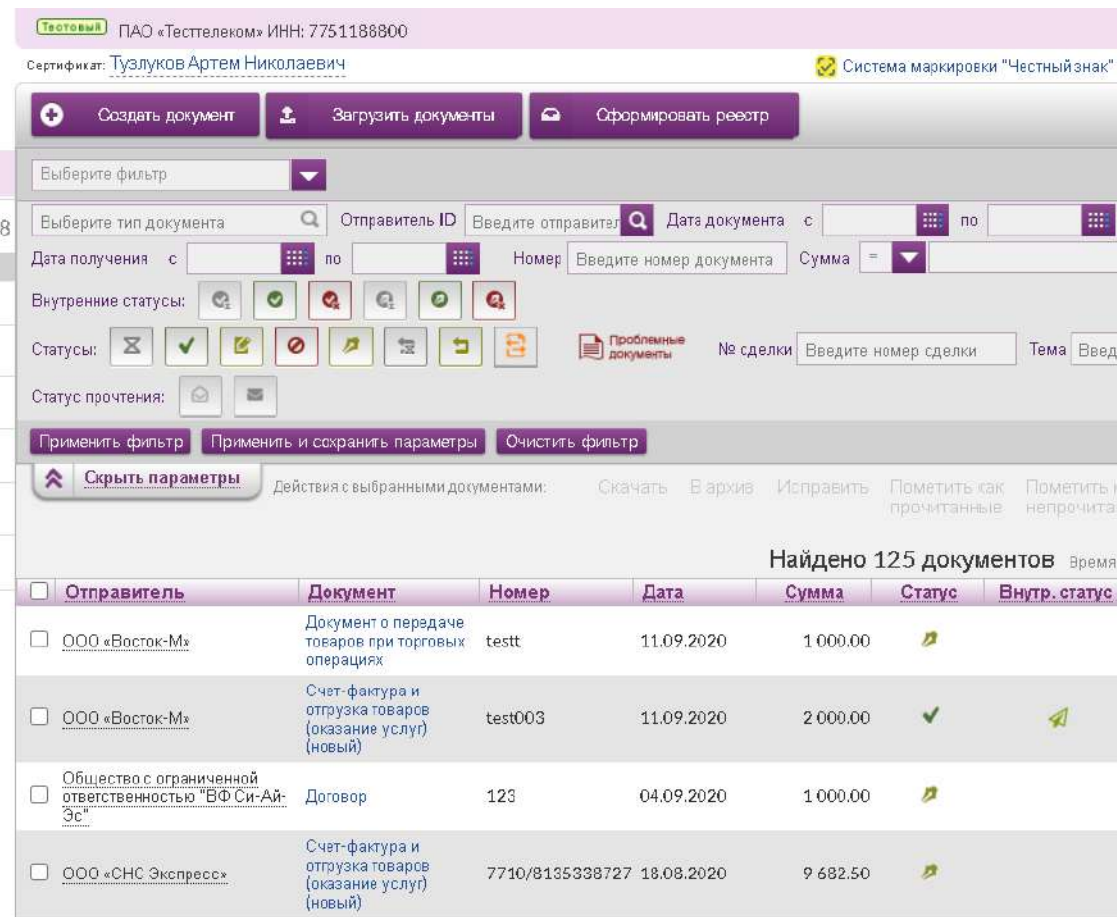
Тестовый ПАО «Тесттелеком» ИНН: 7751188800

Сертификат: Тузлуков Артем Николаевич

Система маркировки "Честный знак"

Создать документ | Загрузить документы | Сформировать реестр

Выберите фильтр

Выберите тип документа | Отправитель ID | Введите отправител | Дата документа с | по

Дата получения с | по | Номер | Введите номер документа | Сумма | =

Внутренние статусы:

Статусы:

Проблемные документы

№ сделки | Введите номер сделки | Тема | Введ

Статус прочтения:

Применить фильтр | Применить и сохранить параметры | Очистить фильтр

Скрыть параметры

Действия с выбранными документами: Скачать В архив Исправить Пометить как прочитанные Пометить к непрочита

Найдено 125 документов Время

| Отправитель | Документ | Номер | Дата | Сумма | Статус | Внутр. статус |
|---|---|---|---|---|---|---|
| ООО «Восток-М» | Документ о передаче товаров при торговых операциях | testt | 11.09.2020 | 1 000.00 | | |
| ООО «Восток-М» | Счет-фактура и отгрузка товаров (оказание услуг) (новый) | test003 | 11.09.2020 | 2 000.00 | | |
| Общество с ограниченной ответственностью "ВФ Си-Ай-Эс" | Договор | 123 | 04.09.2020 | 1 000.00 | | |
| ООО «СНС Экспресс» | Счет-фактура и отгрузка товаров (оказание услуг) (новый) | 7710/8135338727 | 18.08.2020 | 9 682.50 | | |